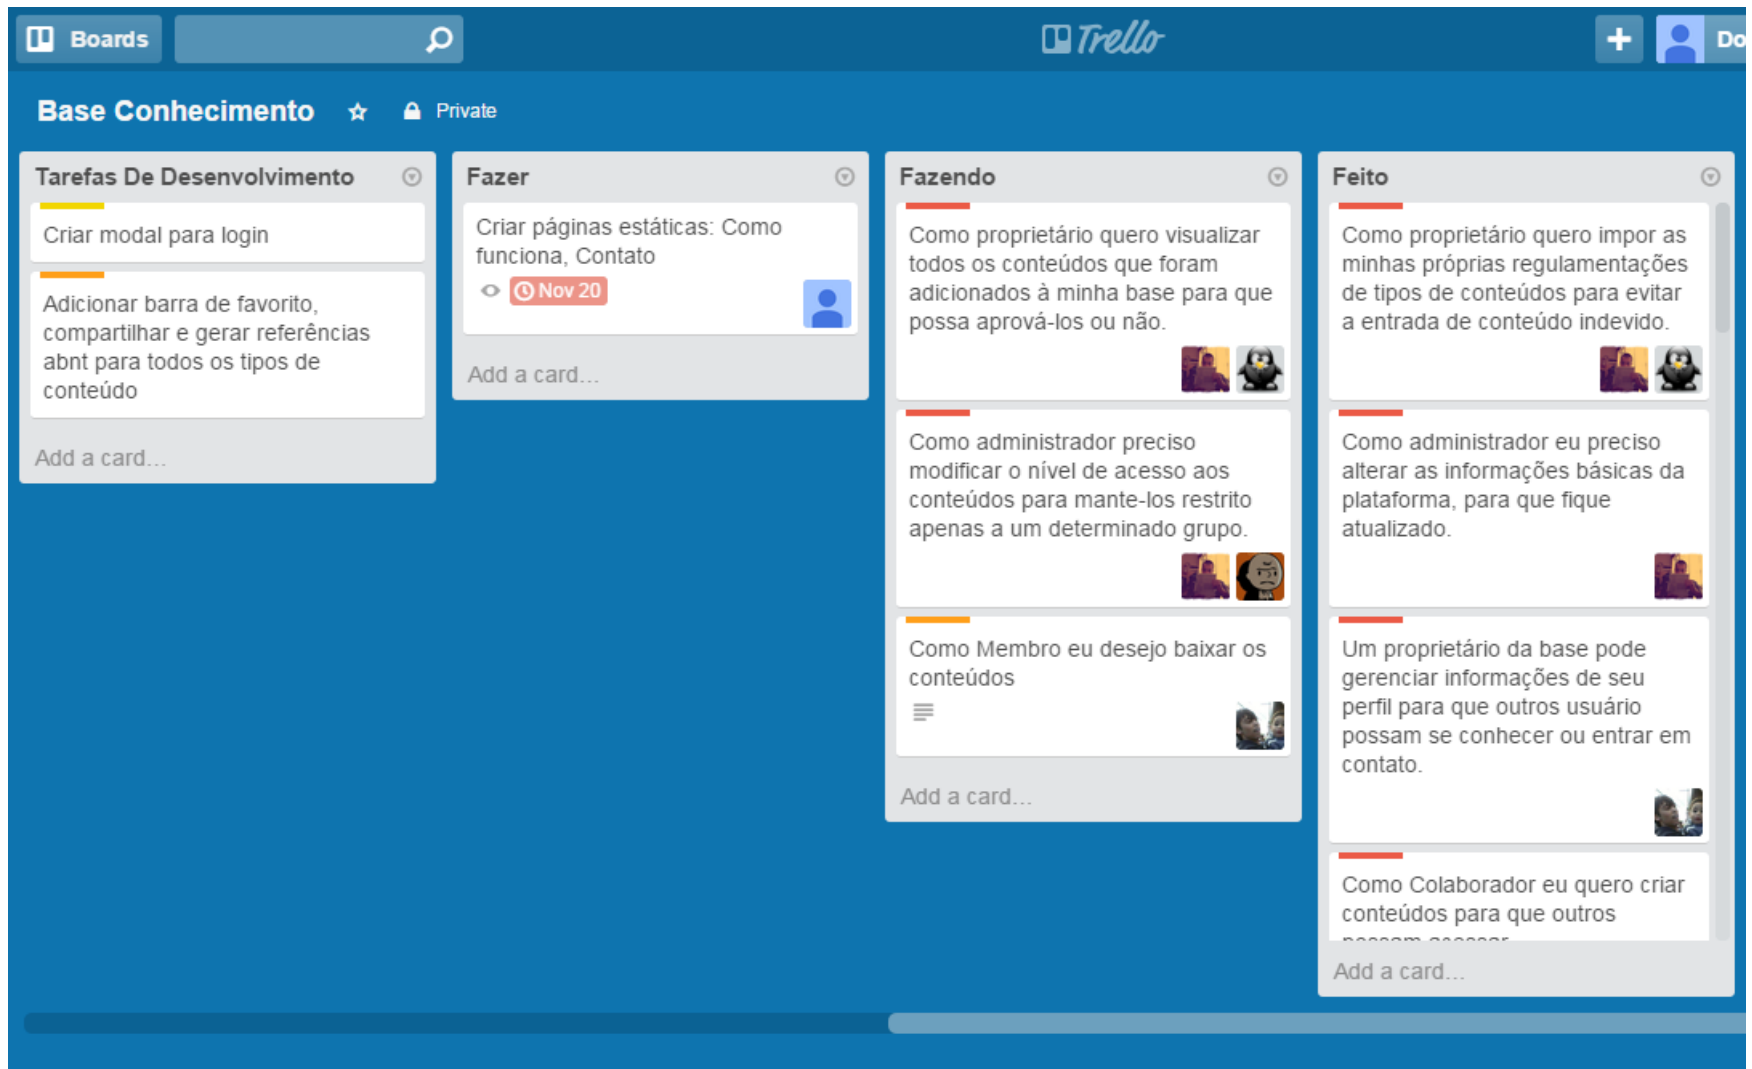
Boards

Trello

Do

Base Conhecimento

Private

Tarefas De Desenvolvimento

Criar modal para login

Adicionar barra de favorito, compartilhar e gerar referências abnt para todos os tipos de conteúdo

Add a card...

Fazer

Criar páginas estáticas: Como funciona, Contato

Nov 20

Add a card...

Fazendo

Como proprietário quero visualizar todos os conteúdos que foram adicionados à minha base para que possa aprová-los ou não.

Como administrador preciso modificar o nível de acesso aos conteúdos para mante-los restrito apenas a um determinado grupo.

Como Membro eu desejo baixar os conteúdos

Add a card...

Feito

Como proprietário quero impor as minhas próprias regulamentações de tipos de conteúdos para evitar a entrada de conteúdo indevido.

Como administrador eu preciso alterar as informações básicas da plataforma, para que fique atualizado.

Um proprietário da base pode gerenciar informações de seu perfil para que outros usuário possam se conhecer ou entrar em contato.

Como Colaborador eu quero criar conteúdos para que outros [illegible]

Add a card...